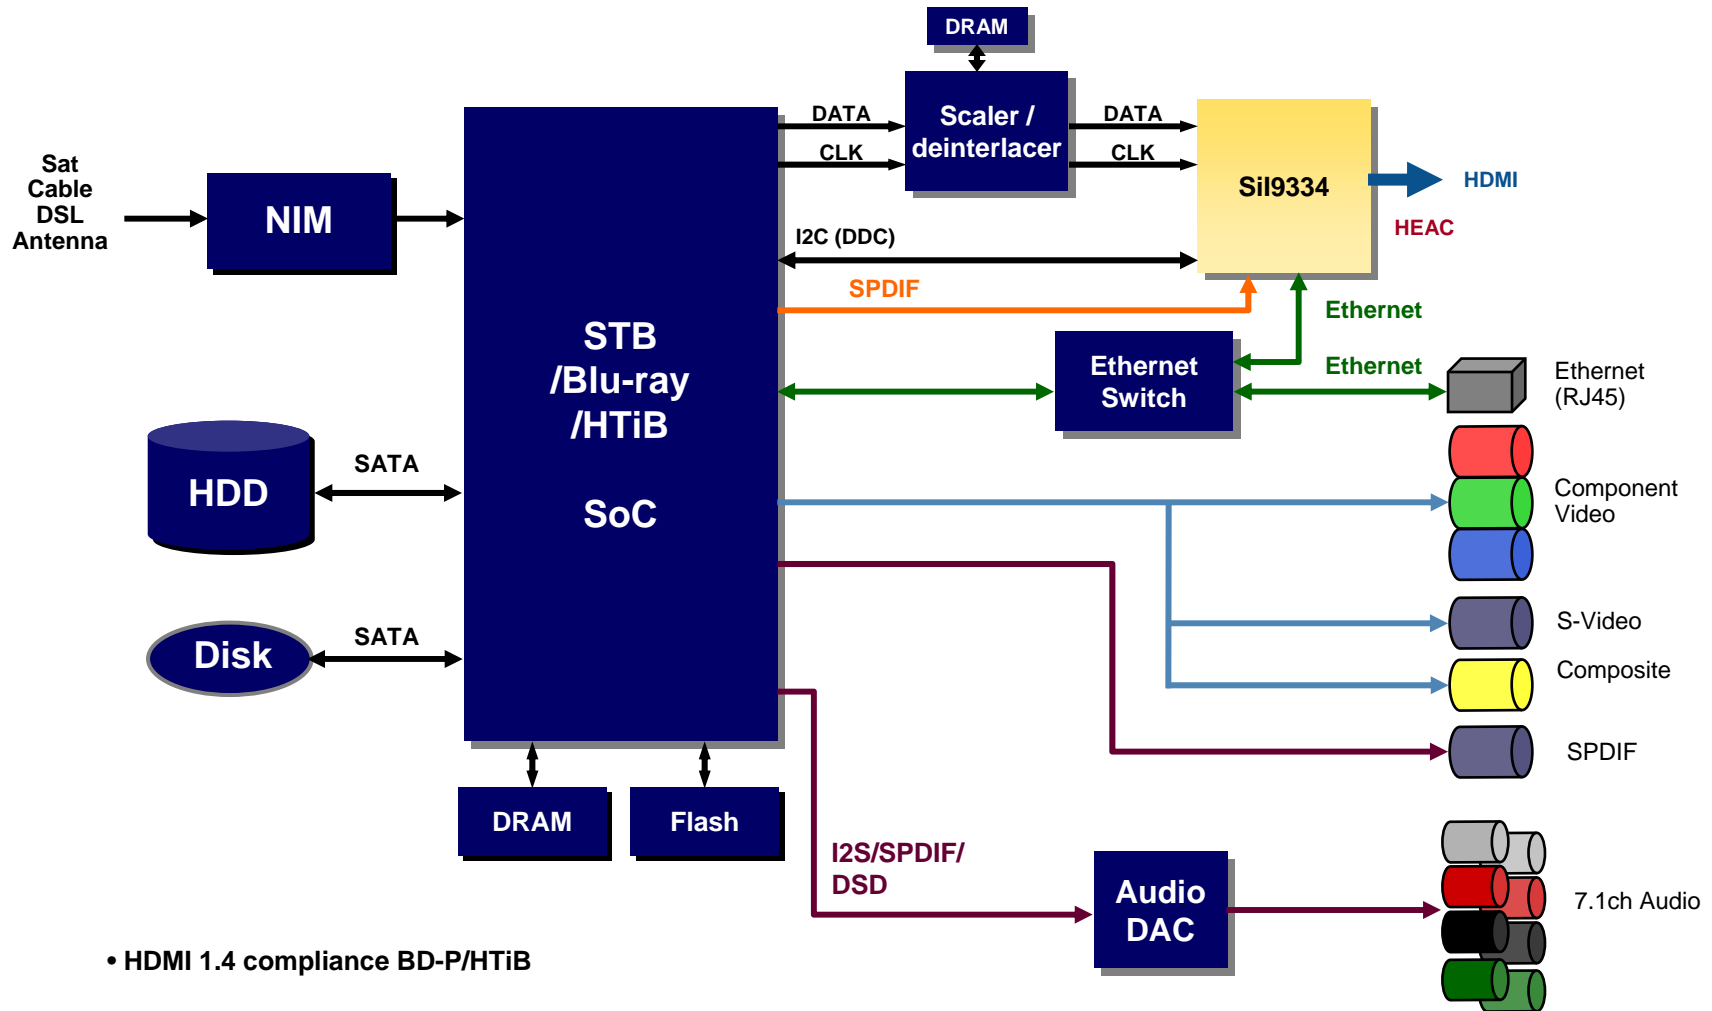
Sat
Cable
DSL
Antenna

NIM

STB
/Blu-ray
/HTiB

SoC

HDD

SATA

Disk

SATA

DRAM

Flash

DRAM

DATA

CLK

Scaler / deinterlacer

DATA

CLK

SiI9334

HDMI

HEAC

I2C (DDC)

SPDIF

Ethernet

Ethernet Switch

Ethernet

Ethernet
(RJ45)

Component
Video

S-Video

Composite

SPDIF

I2S/SPDIF/
DSD

Audio
DAC

7.1ch Audio

• HDMI 1.4 compliance BD-P/HTiB